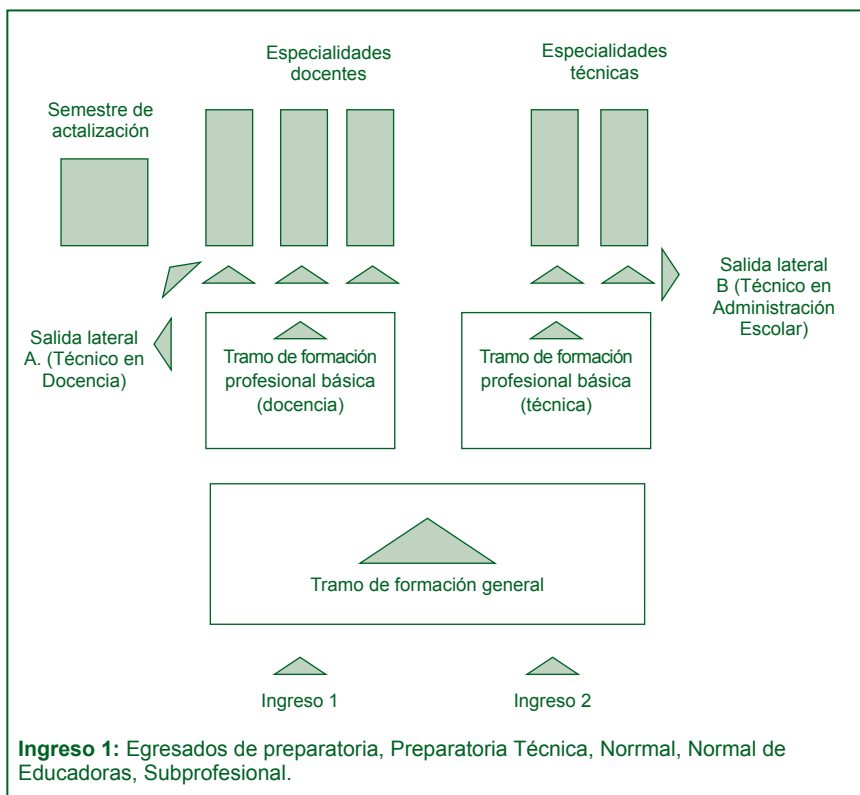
Especialidades docentes

Especialidades técnicas

Semestre de actalización

Salida lateral B (Técnico en Administración Escolar)

Salida lateral A. (Técnico en Docencia)

Tramo de formación profesional básica (docencia)

Tramo de formación profesional básica (técnica)

Tramo de formación general

Ingreso 1

Ingreso 2

**Ingreso 1:** Egresados de preparatoria, Preparatoria Técnica, Norrmal, Normal de Educadoras, Subprofesional.